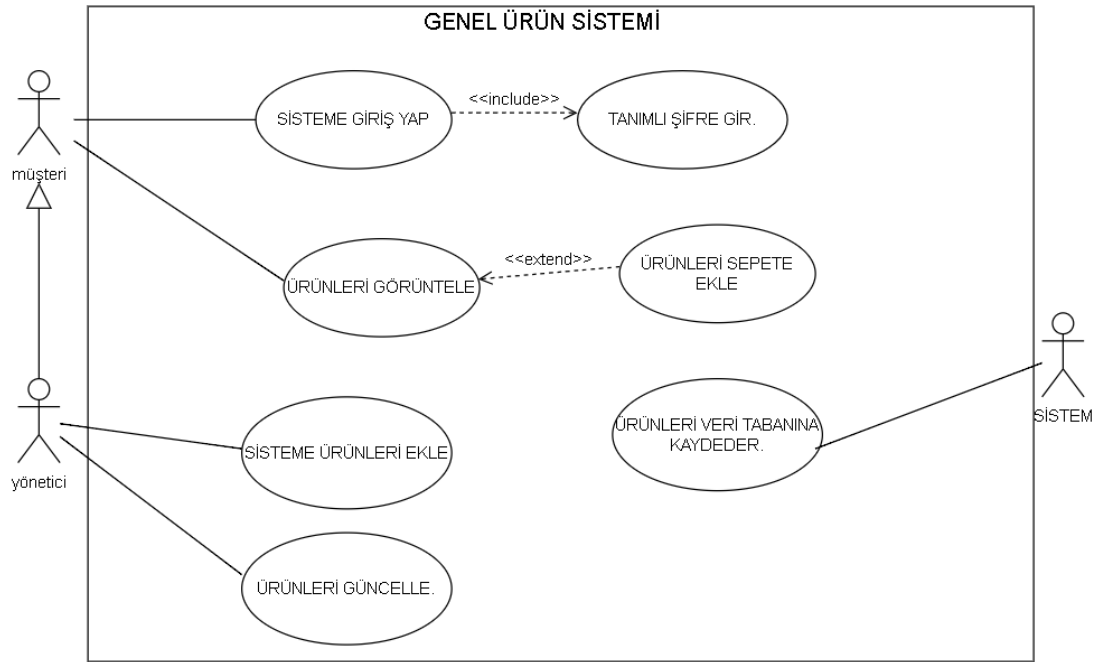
GENEL ÜRÜN SİSTEMİ

müşteri

SİSTEME GİRİŞ YAP

<<include>>

TANIMLI ŞİFRE GİR.

ÜRÜNLERİ GÖRÜNTELE

<<extend>>

ÜRÜNLERİ SEPETE EKLE

yönetici

SİSTEME ÜRÜNLERİ EKLE

ÜRÜNLERİ VERİ TABANINA KAYDEDER.

SİSTEM

ÜRÜNLERİ GÜNCELLE.